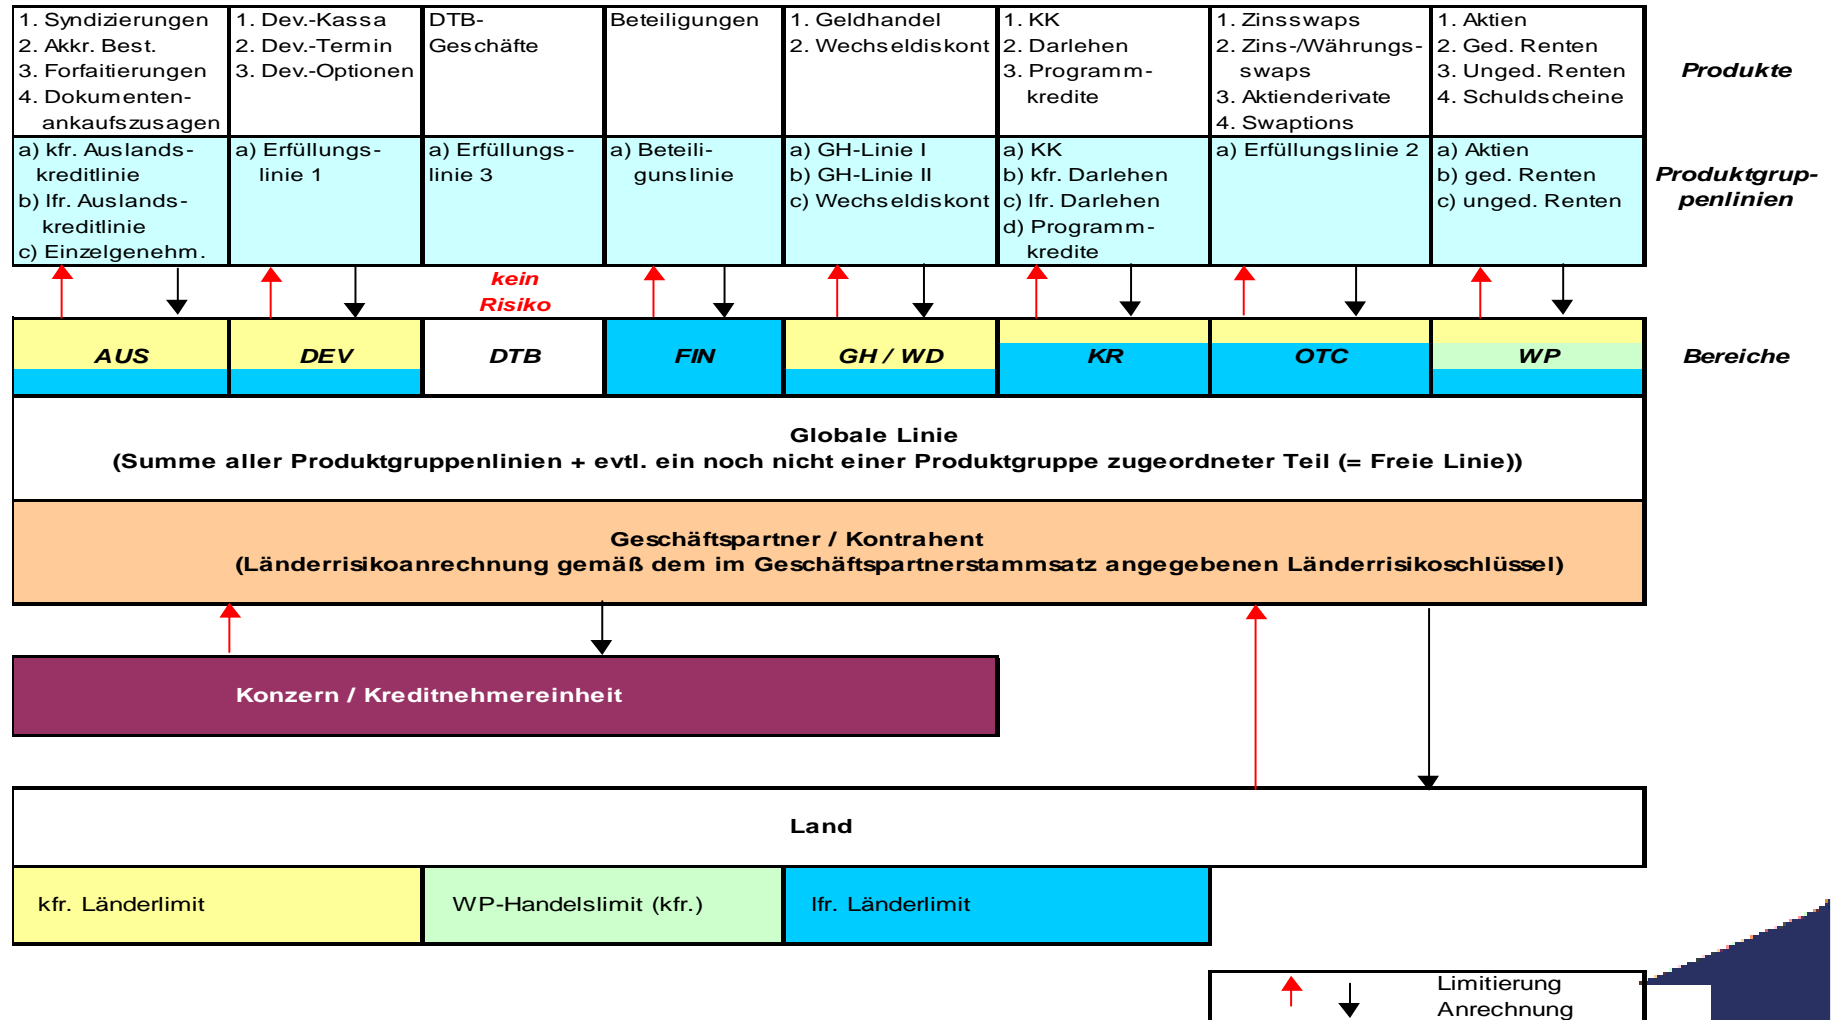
| 1. Syndizierungen 2. Akkr. Best. 3. Forfaitierungen 4. Dokumentenankaufszusagen | 1. Dev.-Kassa 2. Dev.-Termin 3. Dev.-Optionen | DTB-Geschäfte | Beteiligungen | 1. Geldhandel 2. Wechseldiskont | 1. KK 2. Darlehen 3. Programmkredite | 1. Zinsswaps 2. Zins-/Währungsswaps 3. Aktienderivate 4. Swaptions | 1. Aktien 2. Ged. Renten 3. Unged. Renten 4. Schuldscheine | Produkte |
|---|---|---|---|---|---|---|---|---|
| a) kfr. Auslandskreditlinie b) lfr. Auslandskreditlinie c) Einzelgenehm. | a) Erfüllungslinie 1 | a) Erfüllungslinie 3 | a) Beteiligungslinie | a) GH-Linie I b) GH-Linie II c) Wechseldiskont | a) KK b) kfr. Darlehen c) lfr. Darlehen d) Programmkredite | a) Erfüllungslinie 2 | a) Aktien b) ged. Renten c) unged. Renten | Produktgruppenlinien |

kein Risiko

| AUS | DEV | DTB | FIN | GH / WD | KR | OTC | WP | Bereiche |
|---|---|---|---|---|---|---|---|---|

Globale Linie
(Summe aller Produktgruppenlinien + evtl. ein noch nicht einer Produktgruppe zugeordneter Teil (= Freie Linie))

Geschäftspartner / Kontrahent
(Länderrisikoanrechnung gemäß dem im Geschäftspartnerstammsatz angegebenen Länderrisikoschlüssel)

Konzern / Kreditnehmereinheit

Land

| kfr. Länderlimit | WP-Handelslimit (kfr.) | lfr. Länderlimit |
|---|---|---|

Limitierung
Anrechnung